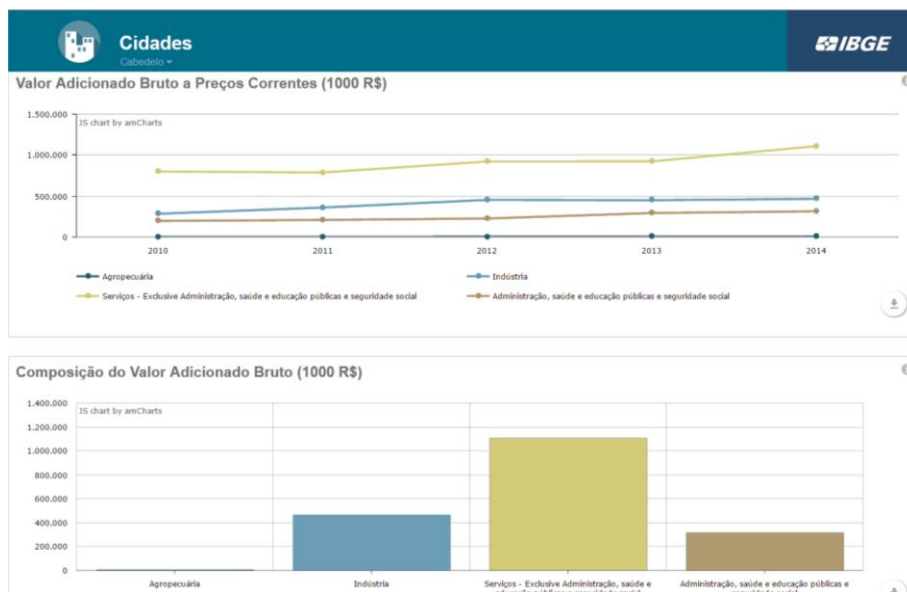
Cidades
Cabedelo

IBGE

Valor Adicionado Bruto a Preços Correntes (1000 R$)

JS chart by amCharts

1.500.000
1.000.000
500.000
0

2010
2011
2012
2013
2014

Agropecuária
Indústria
Serviços - Exclusive Administração, saúde e educação públicas e seguridade social
Administração, saúde e educação públicas e seguridade social

Composição do Valor Adicionado Bruto (1000 R$)

JS chart by amCharts

1.400.000
1.200.000
1.000.000
800.000
600.000
400.000
200.000
0

Agropecuária
Indústria
Serviços - Exclusive Administração, saúde e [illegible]
Administração, saúde e educação públicas e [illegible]